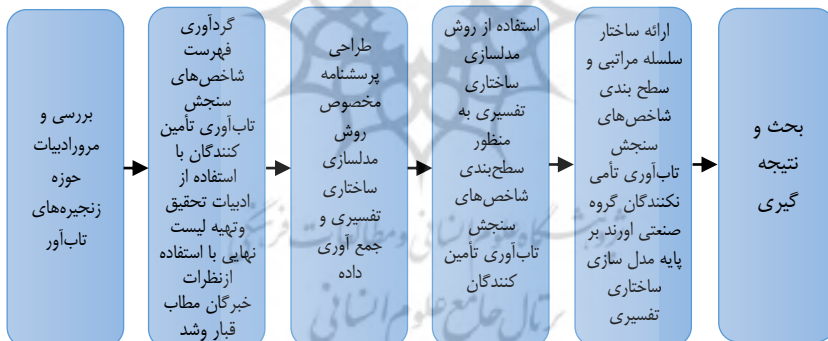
بررسی و مرورادبیات حوزه زنجیره‌های تاب‌آور

گردآوری فهرست شاخص‌های سنجش تاب‌آوری تأمین کنندگان با استفاده از ادبیات تحقیق وتهیه لیست نهایی با استفاده ازنظرات خبرگان مطاب قبار وشد

طراحی پرسشنامه مخصوص روش مدلسازی ساختاری تفسیری و جمع آوری داده

استفاده از روش مدلسازی ساختاری تفسیری به منظور سطح‌بندی شاخص‌های سنجش تاب‌آوری تأمین کنندگان

ارائه ساختار سلسله مراتبی و سطح بندی شاخص‌های سنجش تاب‌آوری تأمی نکنندگان گروه صنعتی اورند بر پایه مدل سازی ساختاری تفسیری

بحث و نتیجه گیری